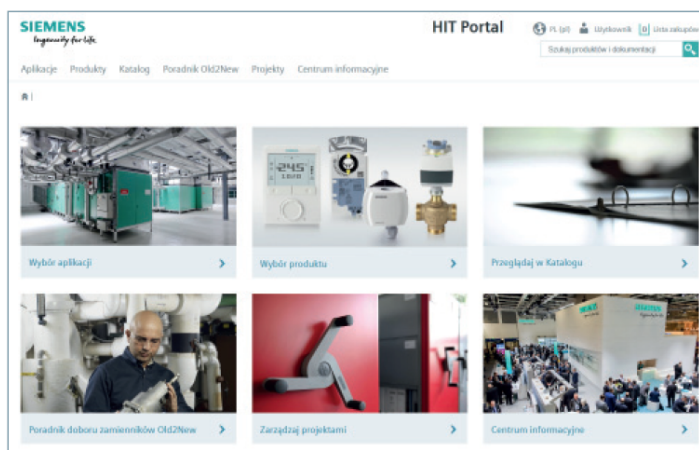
SIEMENS
Ingenuity for life

HIT Portal

PL (pl) Użytkownik Lista zakupów

Szukaj produktów i dokumentacji

Aplikacje Produkty Katalog Poradnik Old2New Projekty Centrum informacyjne

24.5

SIEMENS

Wybór aplikacji

Wybór produktu

Przeglądaj w Katalogu

Poradnik doboru zamienników Old2New

Zarządzaj projektami

Centrum informacyjne